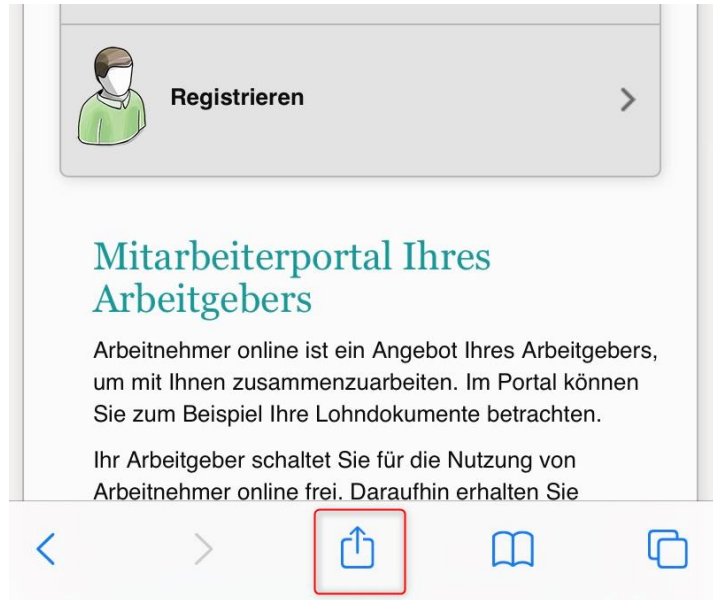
Registrieren

Mitarbeiterportal Ihres Arbeitgebers

Arbeitnehmer online ist ein Angebot Ihres Arbeitgebers, um mit Ihnen zusammenzuarbeiten. Im Portal können Sie zum Beispiel Ihre Lohndokumente betrachten.

Ihr Arbeitgeber schaltet Sie für die Nutzung von Arbeitnehmer online frei. Daraufhin erhalten Sie